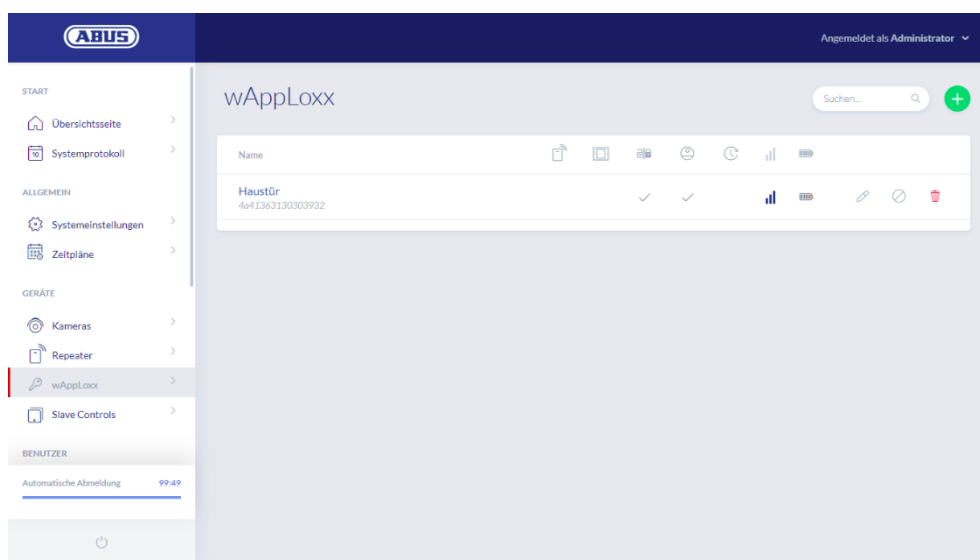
ABUS

Angemeldet als Administrator

START

Übersichtsseite

Systemprotokoll

ALLGEMEIN

Systemeinstellungen

Zeitpläne

GERÄTE

Kameras

Repeater

wAppLoxx

Slave Controls

BENUTZER

Automatische Abmeldung 99:49

wAppLoxx

Suchen...

| Name | | | | | | | | | | |
|---|---|---|---|---|---|---|---|---|---|---|
| Haustür 4a41363130303932 | | | ✓ | ✓ | | | | | | |